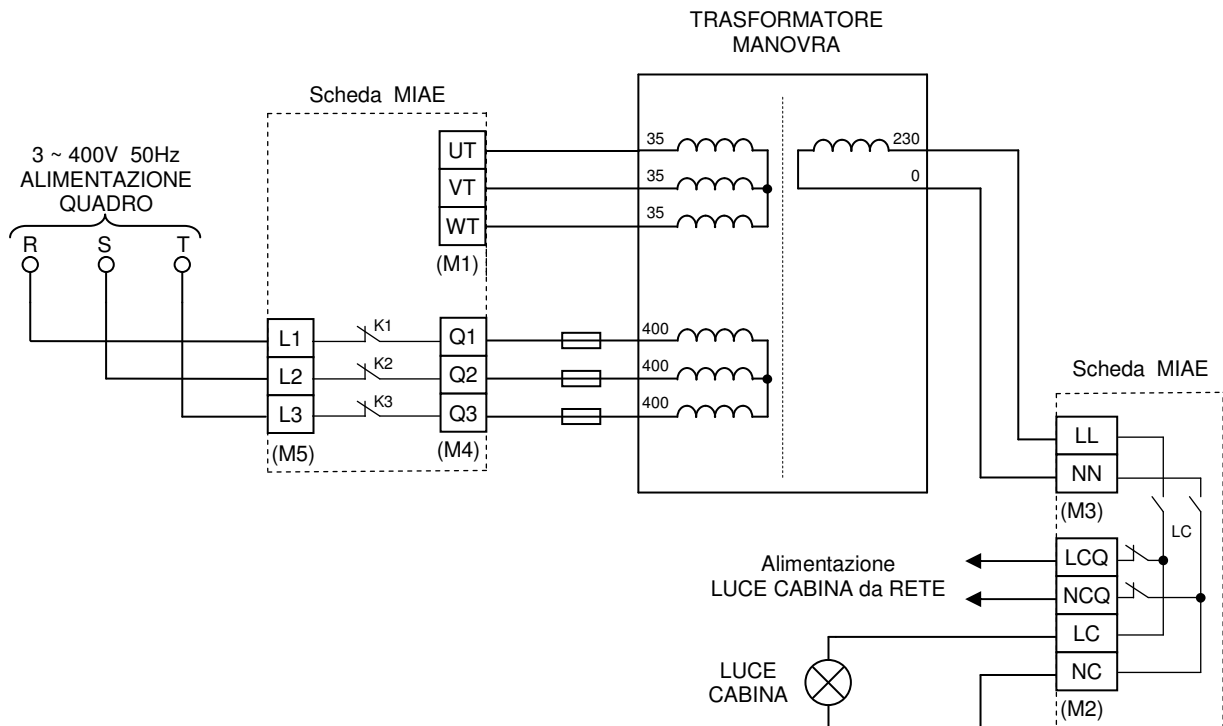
TRASFORMATORE
MANOVRA

Scheda MIAE

3 ~ 400V 50Hz
ALIMENTAZIONE
QUADRO

R S T

UT
VT
WT
(M1)

35
35
35

230
0

L1
L2
L3
(M5)

K1
K2
K3

Q1
Q2
Q3
(M4)

400
400
400

Scheda MIAE

LL
NN
(M3)

LC

Alimentazione
LUCE CABINA da RETE

LCQ
NCQ
LC
NC
(M2)

LUCE
CABINA